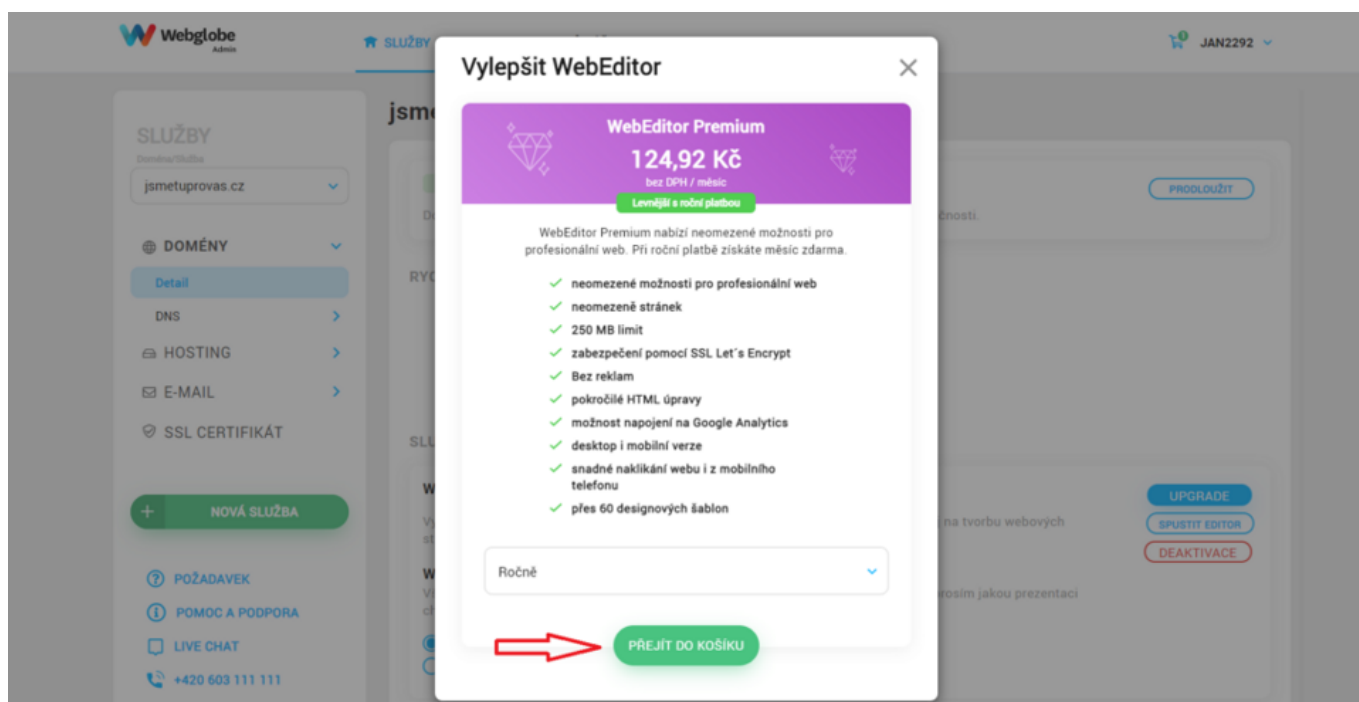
Webglobe Admin

SLUŽBY

JAN2292

SLUŽBY
Doména/Služba
jsmetuprovas.cz

DOMÉNY
Detail
DNS
HOSTING
E-MAIL
SSL CERTIFIKÁT

NOVÁ SLUŽBA

POŽADAVEK
POMOC A PODPORA
LIVE CHAT
+420 603 111 111

jsm

PRODLOUŽIT

UPGRADE
SPUSTIT EDITOR
DEAKTIVACE

Vylepšit WebEditor

WebEditor Premium
124,92 Kč
bez DPH / měsíc
Levnější s roční platbou

WebEditor Premium nabízí neomezené možnosti pro profesionální web. Při roční platbě získáte měsíc zdarma.

neomezené možnosti pro profesionální web
neomezeně stránek
250 MB limit
zabezpečení pomocí SSL Let´s Encrypt
Bez reklam
pokročilé HTML úpravy
možnost napojení na Google Analytics
desktop i mobilní verze
snadné naklikání webu i z mobilního telefonu
přes 60 designových šablon

Ročně

PŘEJÍT DO KOŠÍKU